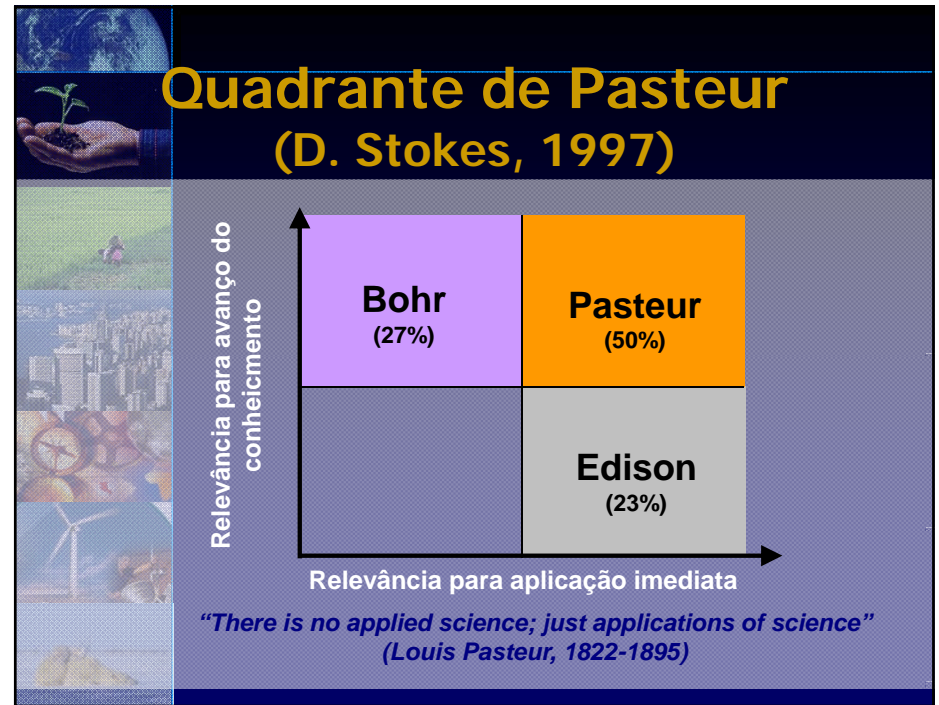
Quadrante de Pasteur
(D. Stokes, 1997)

Relevância para avanço do conheicmento

| Bohr (27%) | Pasteur (50%) |
|---|---|
| | Edison (23%) |

Relevância para aplicação imediata

"There is no applied science; just applications of science"
(Louis Pasteur, 1822-1895)